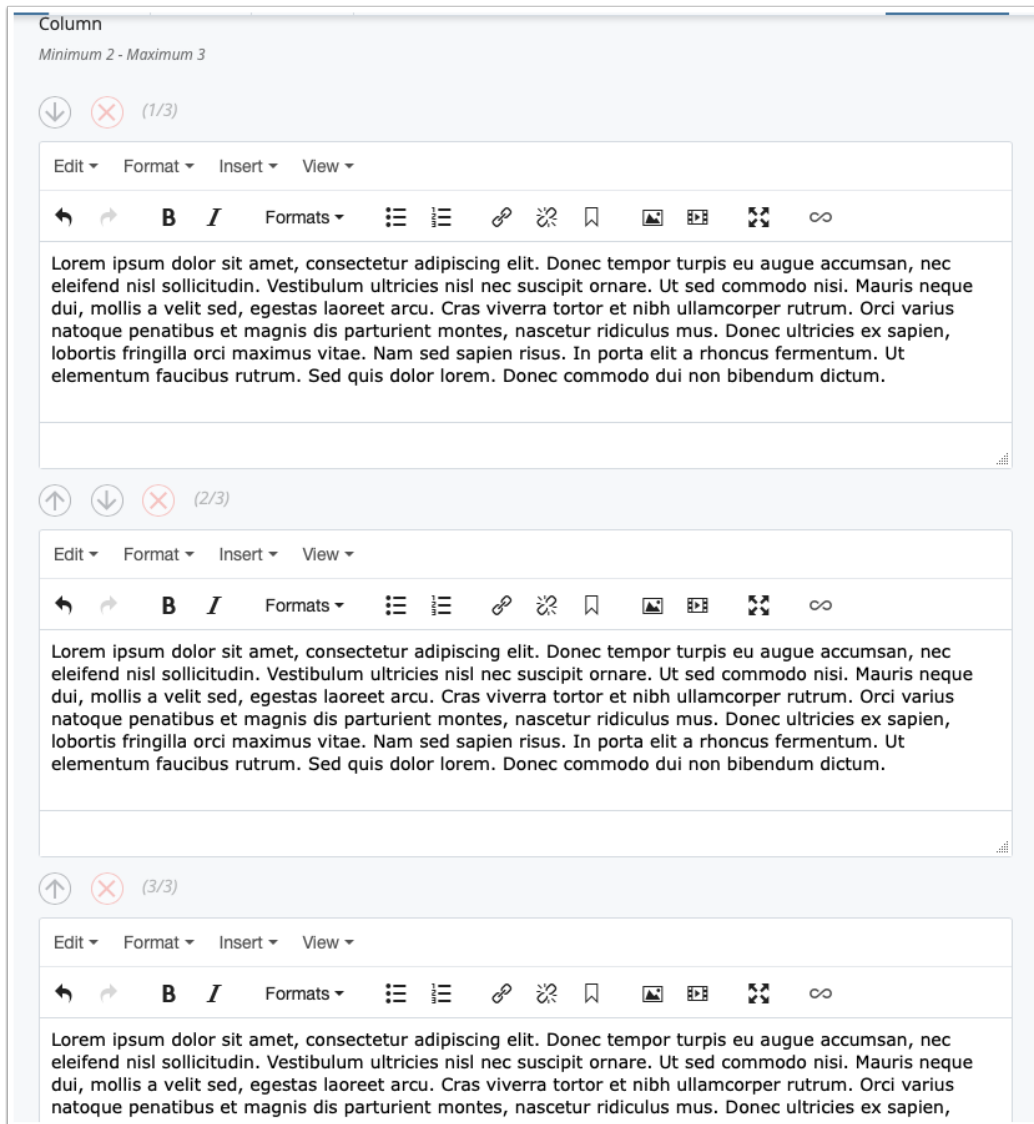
Column

Minimum 2 - Maximum 3

(1/3)

Edit ▾ Format ▾ Insert ▾ View ▾

B I Formats ▾

Lorem ipsum dolor sit amet, consectetur adipiscing elit. Donec tempor turpis eu augue accumsan, nec eleifend nisl sollicitudin. Vestibulum ultricies nisl nec suscipit ornare. Ut sed commodo nisi. Mauris neque dui, mollis a velit sed, egestas laoreet arcu. Cras viverra tortor et nibh ullamcorper rutrum. Orci varius natoque penatibus et magnis dis parturient montes, nascetur ridiculus mus. Donec ultricies ex sapien, lobortis fringilla orci maximus vitae. Nam sed sapien risus. In porta elit a rhoncus fermentum. Ut elementum faucibus rutrum. Sed quis dolor lorem. Donec commodo dui non bibendum dictum.

(2/3)

Edit ▾ Format ▾ Insert ▾ View ▾

B I Formats ▾

Lorem ipsum dolor sit amet, consectetur adipiscing elit. Donec tempor turpis eu augue accumsan, nec eleifend nisl sollicitudin. Vestibulum ultricies nisl nec suscipit ornare. Ut sed commodo nisi. Mauris neque dui, mollis a velit sed, egestas laoreet arcu. Cras viverra tortor et nibh ullamcorper rutrum. Orci varius natoque penatibus et magnis dis parturient montes, nascetur ridiculus mus. Donec ultricies ex sapien, lobortis fringilla orci maximus vitae. Nam sed sapien risus. In porta elit a rhoncus fermentum. Ut elementum faucibus rutrum. Sed quis dolor lorem. Donec commodo dui non bibendum dictum.

(3/3)

Edit ▾ Format ▾ Insert ▾ View ▾

B I Formats ▾

Lorem ipsum dolor sit amet, consectetur adipiscing elit. Donec tempor turpis eu augue accumsan, nec eleifend nisl sollicitudin. Vestibulum ultricies nisl nec suscipit ornare. Ut sed commodo nisi. Mauris neque dui, mollis a velit sed, egestas laoreet arcu. Cras viverra tortor et nibh ullamcorper rutrum. Orci varius natoque penatibus et magnis dis parturient montes, nascetur ridiculus mus. Donec ultricies ex sapien,